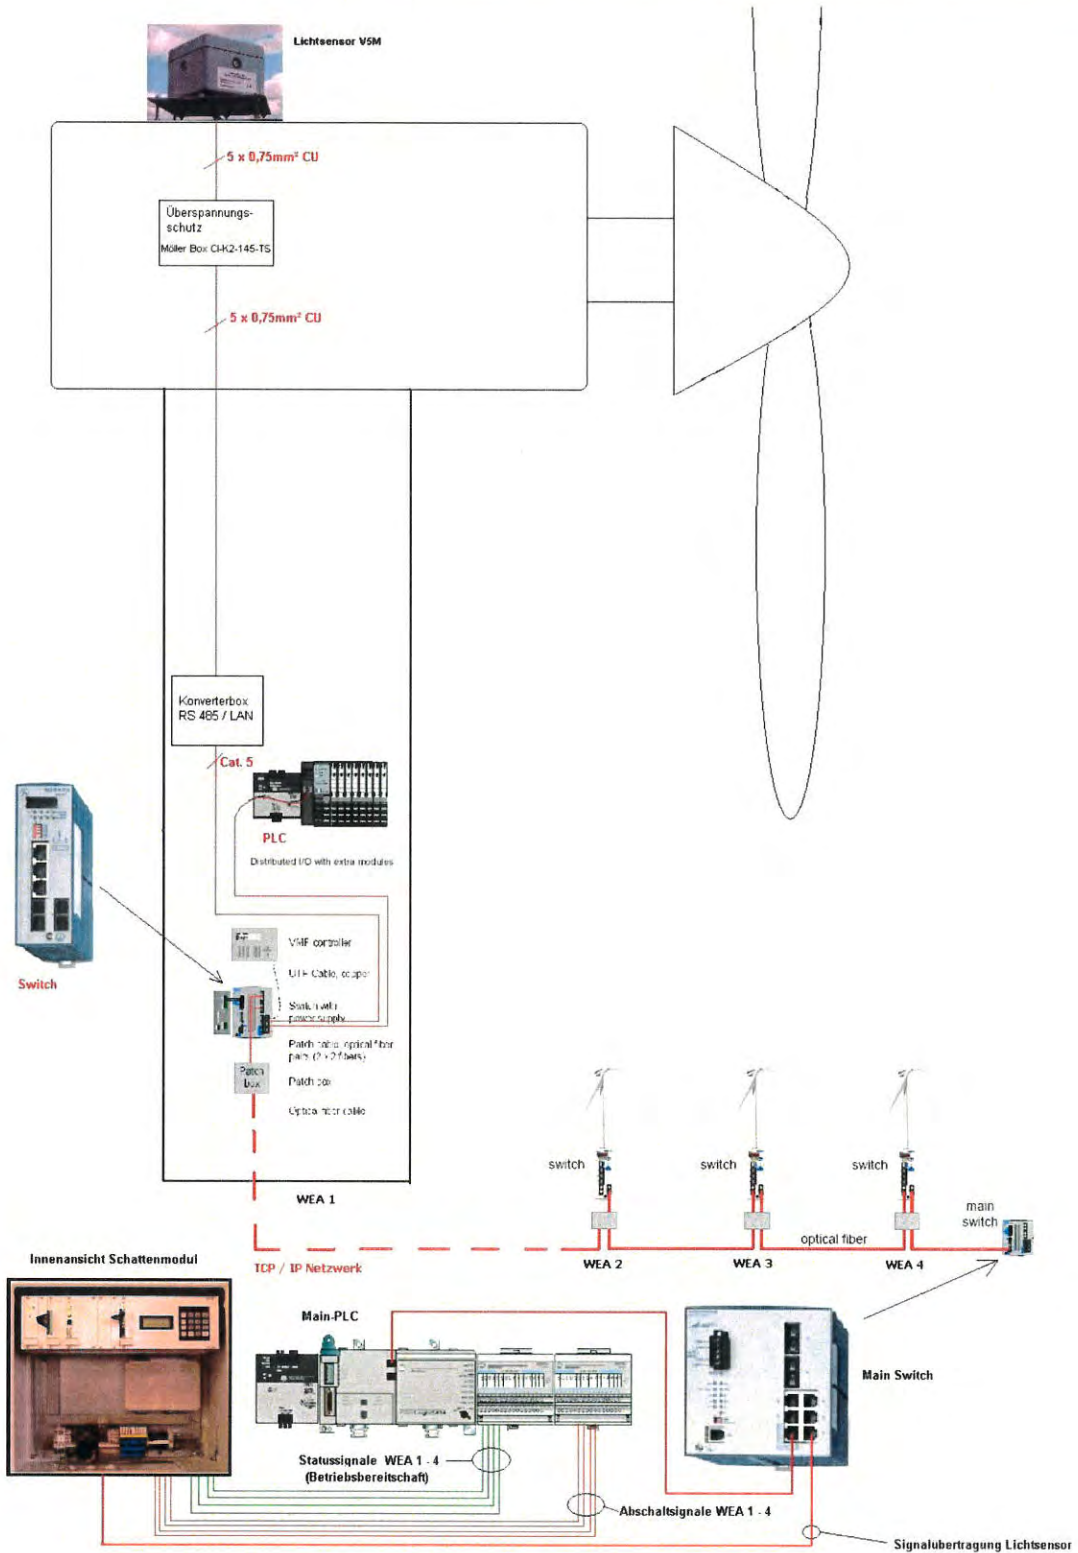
Lichtsensor VSM

5 x 0,75mm² CU

Überspannungs-schutz
Möller Box CI-K2-145-TS

5 x 0,75mm² CU

Konverterbox
RS 485 / LAN

Cat. 5

PLC
Distributed I/O with extra modules

Switch

VMF controller
UTP Cable, copper
Switch with power supply
Patch cable optical fiber pairs (2 x 2 fibers)
Patch box
Optical fiber cable

Patch box

WEA 1

switch
switch
switch

main switch

optical fiber

WEA 2
WEA 3
WEA 4

Innenansicht Schattenmodul

TCP / IP Netzwerk

Main-PLC

Main Switch

Statussignale WEA 1 - 4
(Betriebsbereitschaft)

Abschaltsignale WEA 1 - 4

Signalubertragung Lichtsensor